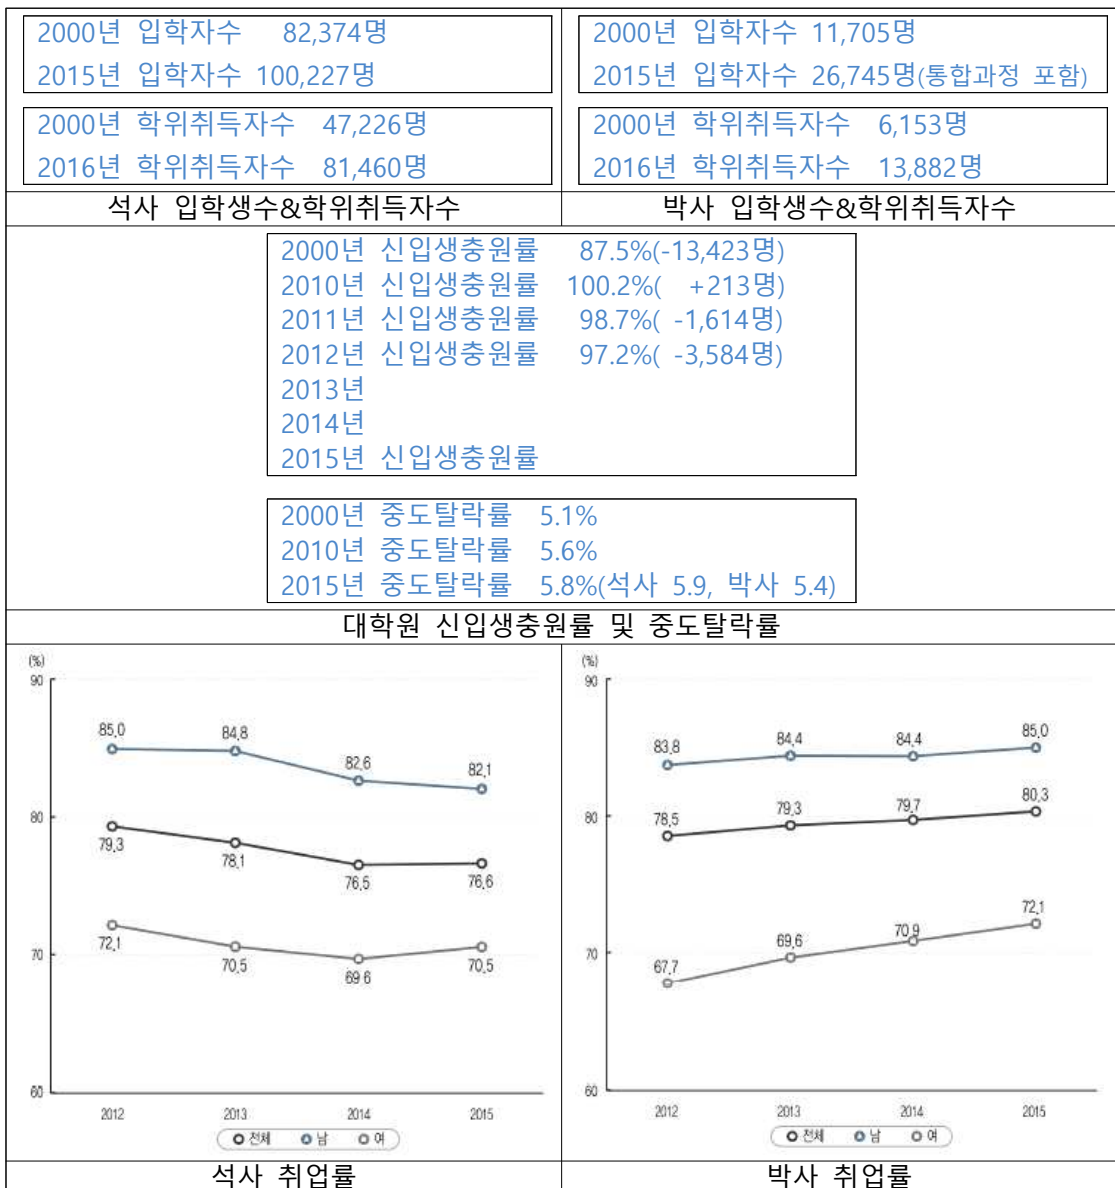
2000년 입학자수 82,374명
2015년 입학자수 100,227명

2000년 학위취득자수 47,226명
2016년 학위취득자수 81,460명

석사 입학생수&학위취득자수

2000년 입학자수 11,705명
2015년 입학자수 26,745명(통합과정 포함)

2000년 학위취득자수 6,153명
2016년 학위취득자수 13,882명

박사 입학생수&학위취득자수

2000년 신입생충원률 87.5%(-13,423명)
2010년 신입생충원률 100.2%( +213명)
2011년 신입생충원률 98.7%( -1,614명)
2012년 신입생충원률 97.2%( -3,584명)
2013년
2014년
2015년 신입생충원률

2000년 중도탈락률 5.1%
2010년 중도탈락률 5.6%
2015년 중도탈락률 5.8%(석사 5.9, 박사 5.4)

대학원 신입생충원률 및 중도탈락률

(%)
90
80
70
60
85.0 84.8 82.6 82.1
79.3 78.1 76.5 76.6
72.1 70.5 69.6 70.5
2012 2013 2014 2015
전체 남 여

석사 취업률

(%)
90
80
70
60
83.8 84.4 84.4 85.0
78.5 79.3 79.7 80.3
67.7 69.6 70.9 72.1
2012 2013 2014 2015
전체 남 여

박사 취업률